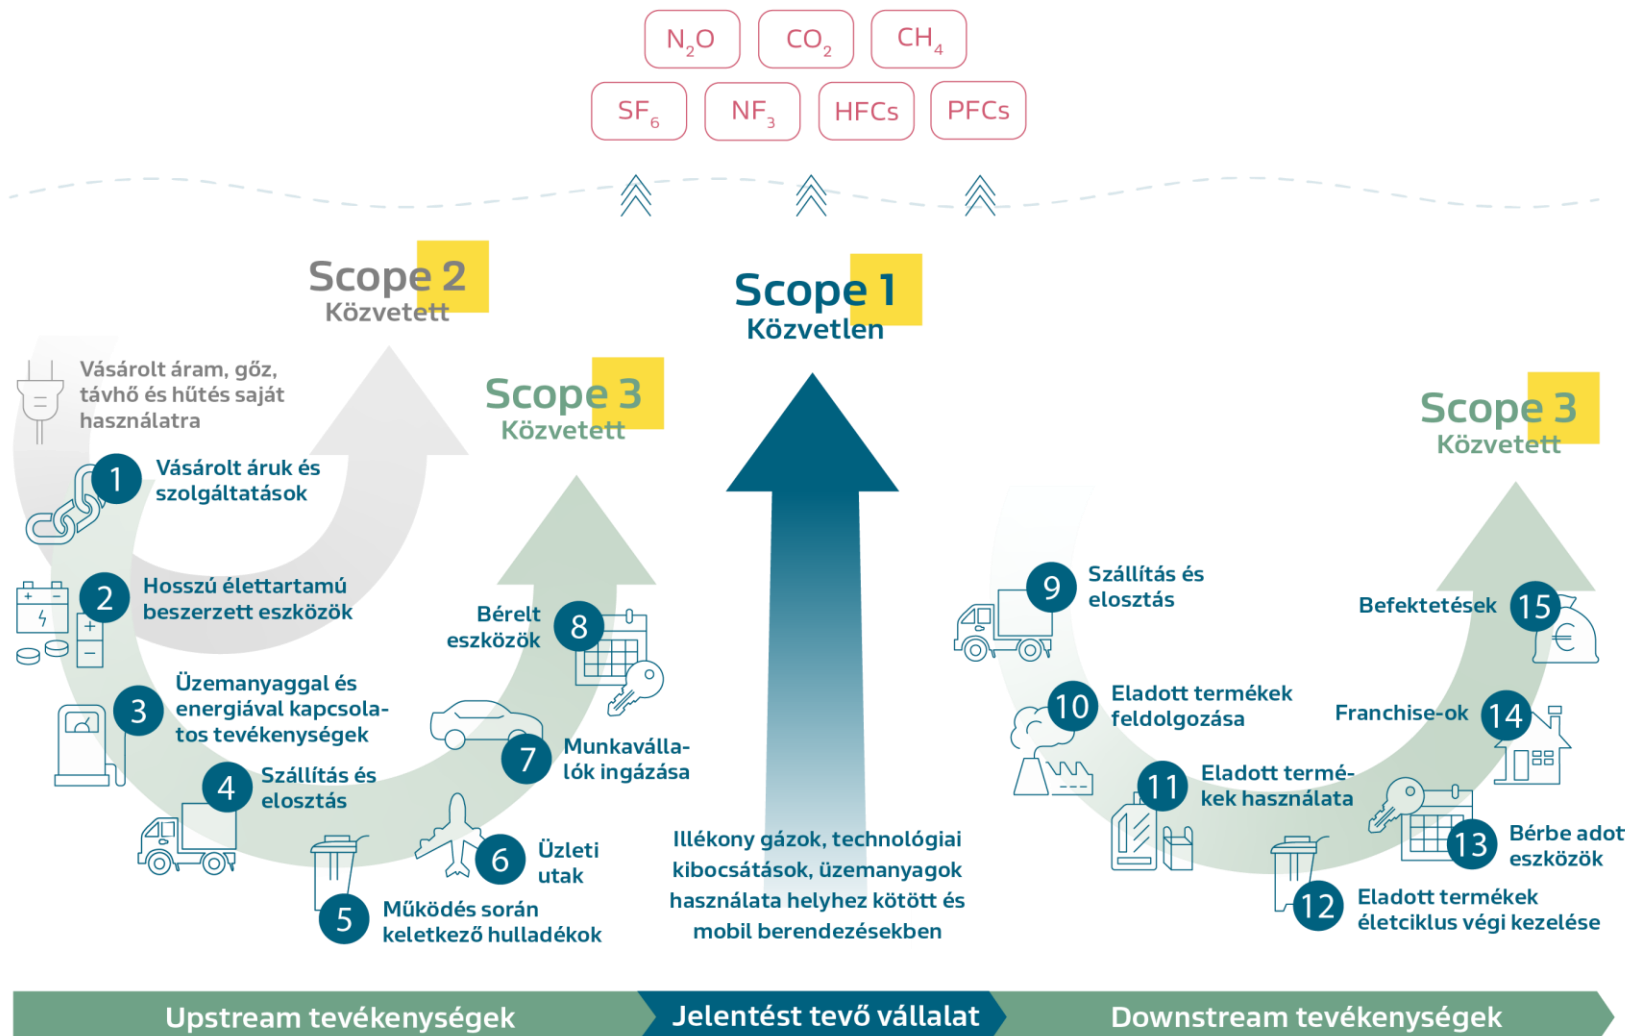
$N_2O$ $CO_2$ $CH_4$
$SF_6$ $NF_3$ HFCs PFCs

Scope 2
Közvetett

Scope 1
Közvetlen

Scope 3
Közvetett

Scope 3
Közvetett

Vásárolt áram, gőz, távhő és hűtés saját használatra

1 Vásárolt áruk és szolgáltatások

2 Hosszú élettartamú beszerzett eszközök

3 Üzemanyaggal és energiával kapcsolatos tevékenységek

4 Szállítás és elosztás

5 Működés során keletkező hulladékok

6 Üzleti utak

7 Munkavállalók ingázása

8 Bérelt eszközök

Illékony gázok, technológiai kibocsátások, üzemanyagok használata helyhez kötött és mobil berendezésekben

9 Szállítás és elosztás

10 Eladott termékek feldolgozása

11 Eladott termékek használata

12 Eladott termékek életciklus végi kezelése

13 Bérbe adott eszközök

14 Franchise-ok

15 Befektetések

Upstream tevékenységek
Jelentést tevő vállalat
Downstream tevékenységek